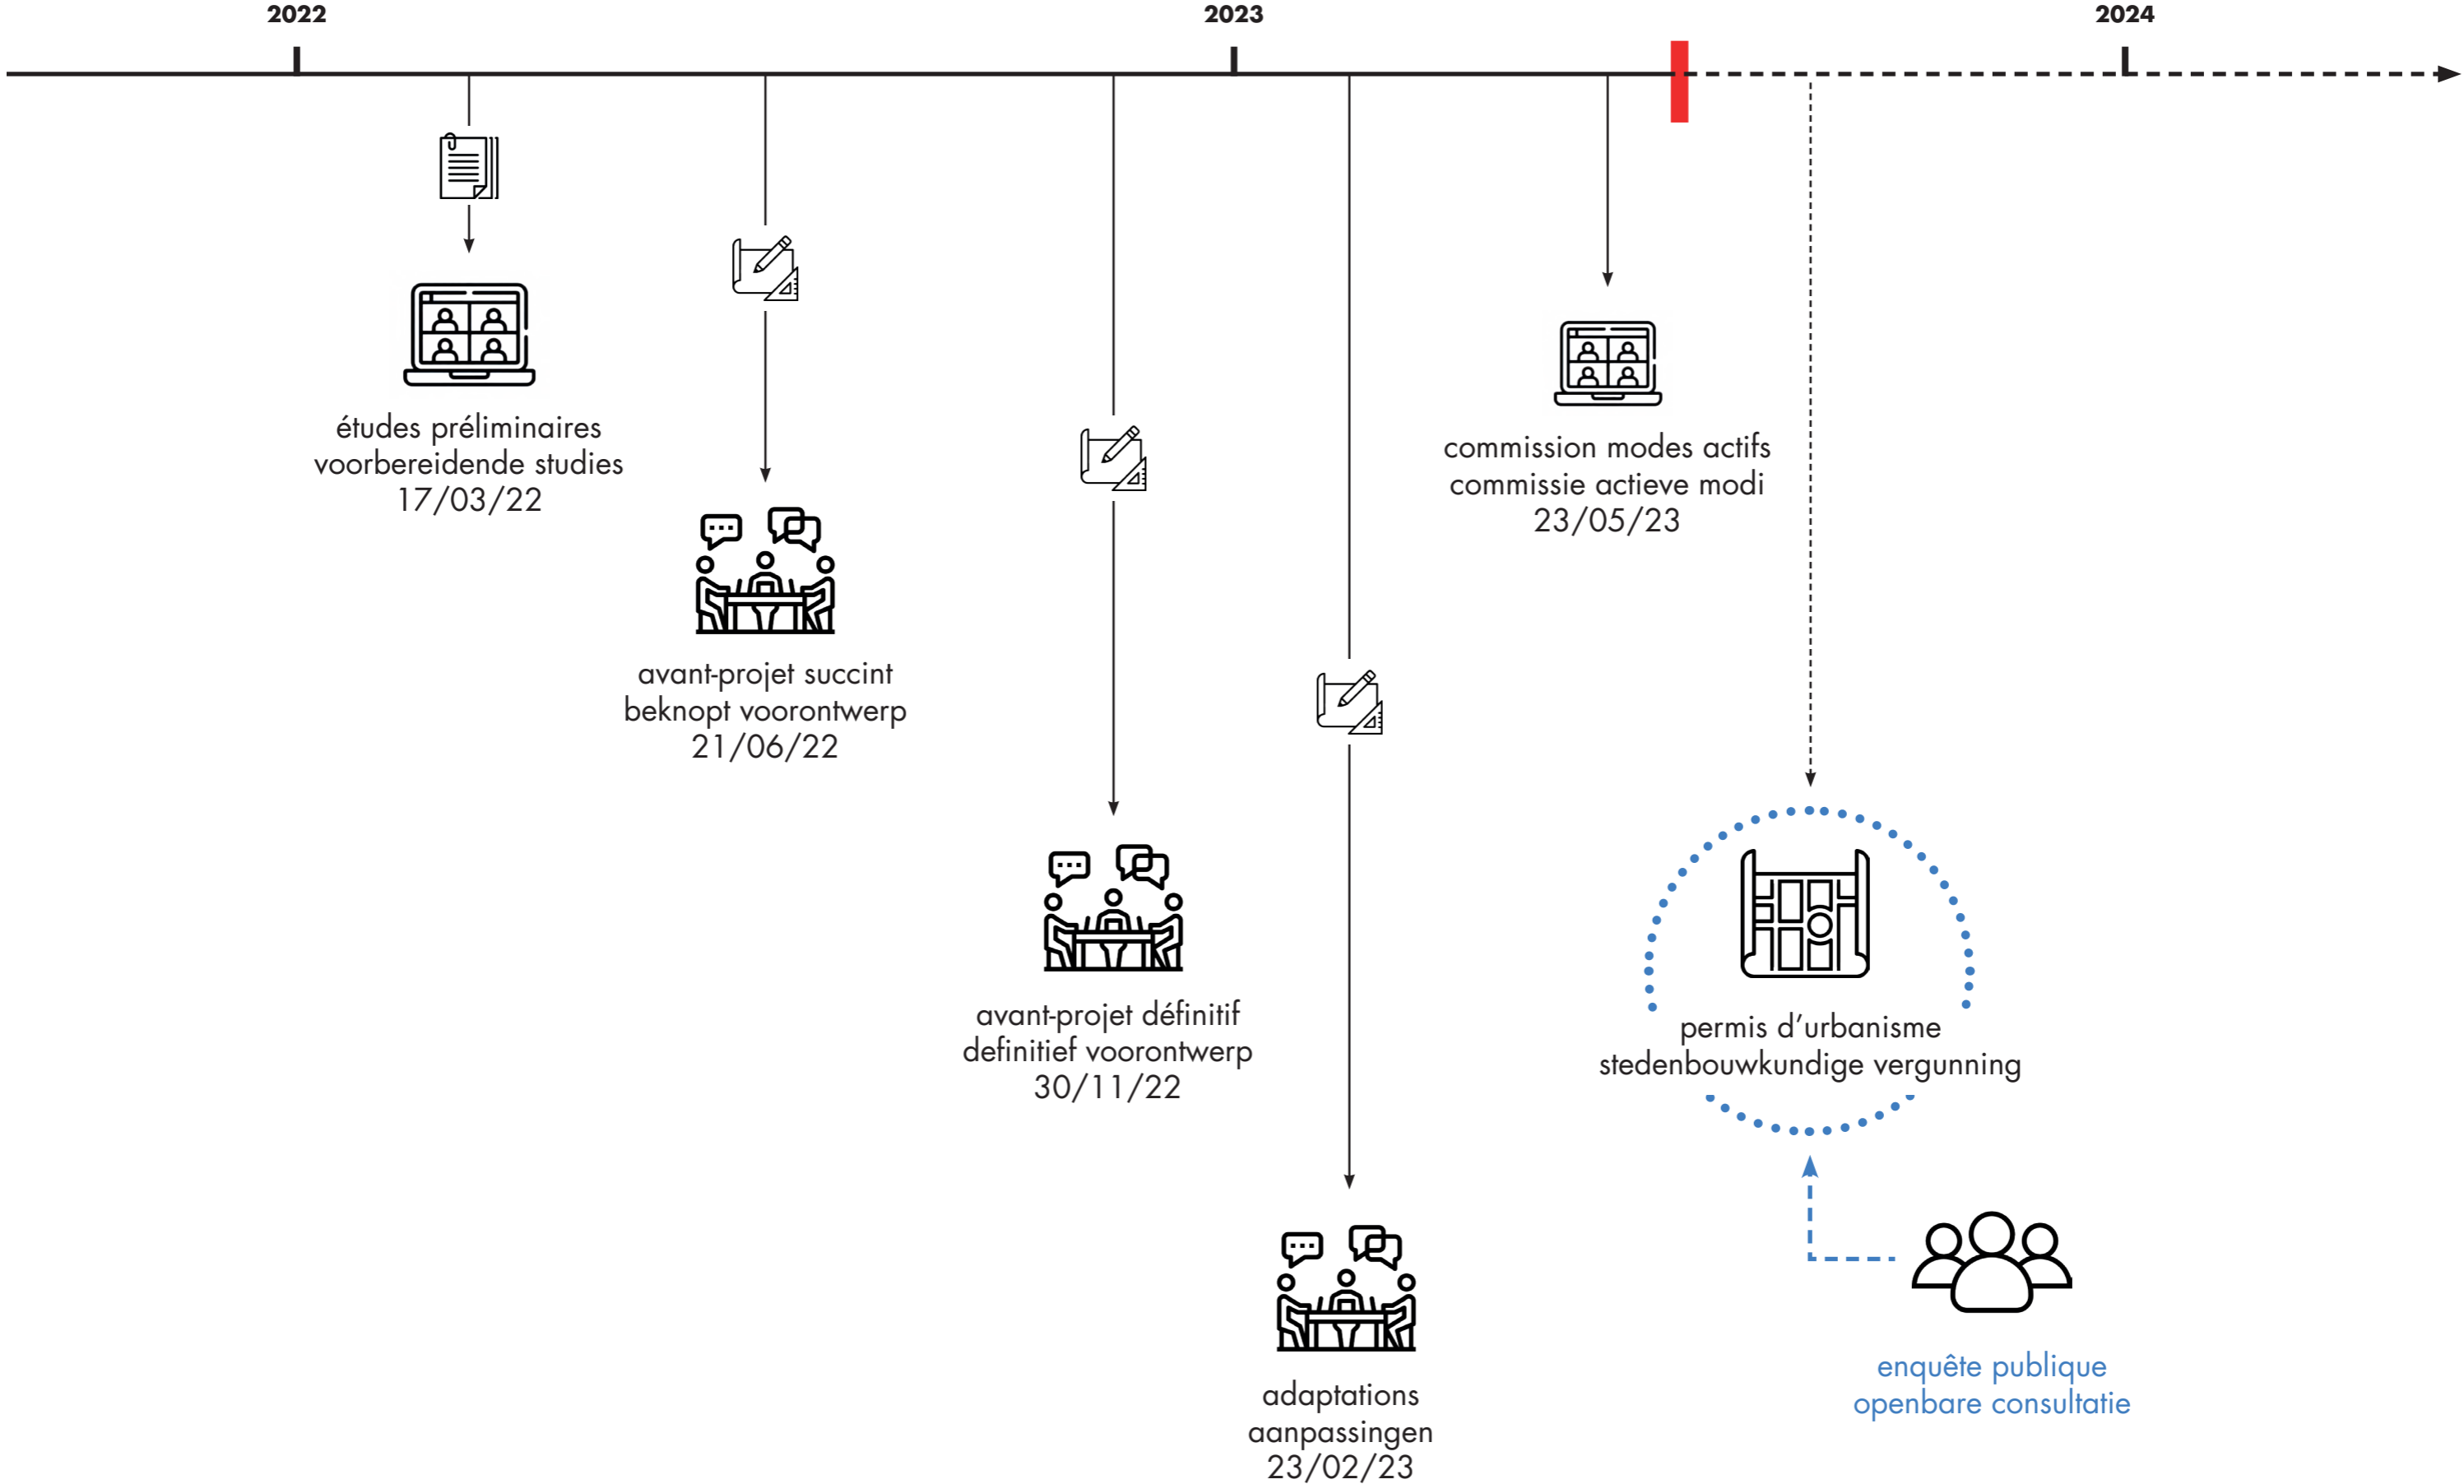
2022
2023
2024

études préliminaires
voorbereidende studies
17/03/22

avant-projet succint
beknopt voorontwerp
21/06/22

avant-projet définitif
definitief voorontwerp
30/11/22

adaptations
aanpassingen
23/02/23

commission modes actifs
commissie actieve modi
23/05/23

permis d'urbanisme
stedenbouwkundige vergunning

enquête publique
openbare consultatie